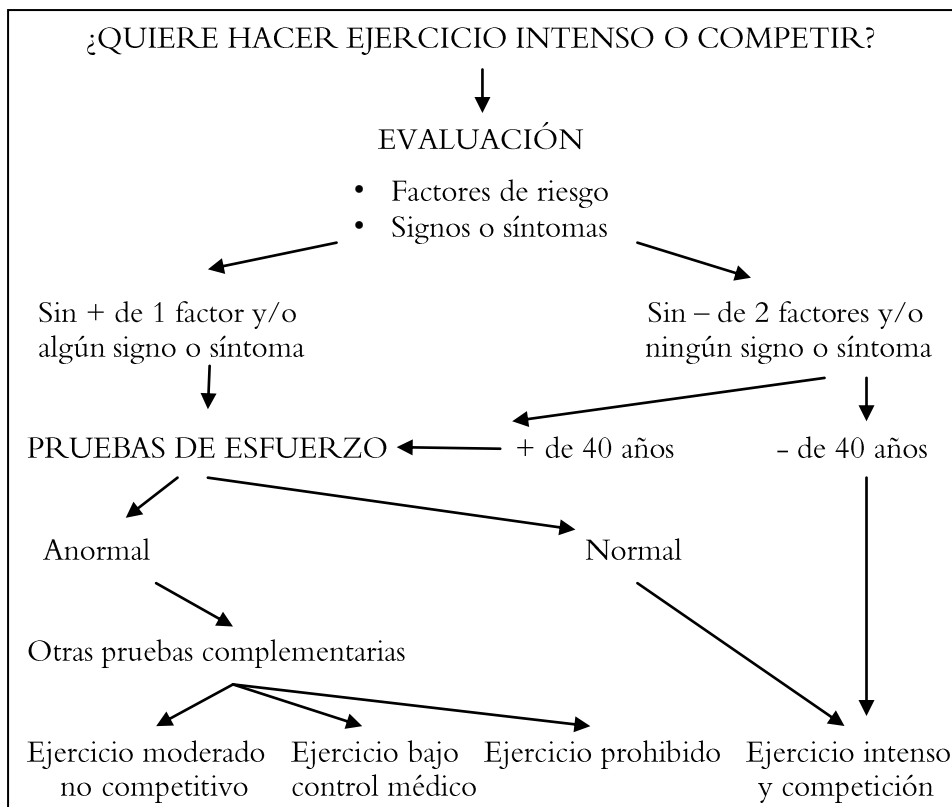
¿QUIERE HACER EJERCICIO INTENSO O COMPETIR?

EVALUACIÓN

• Factores de riesgo
• Signos o síntomas

Sin + de 1 factor y/o algún signo o síntoma

Sin – de 2 factores y/o ningún signo o síntoma

PRUEBAS DE ESFUERZO

+ de 40 años

- de 40 años

Anormal

Normal

Otras pruebas complementarias

Ejercicio moderado no competitivo

Ejercicio bajo control médico

Ejercicio prohibido

Ejercicio intenso y competición